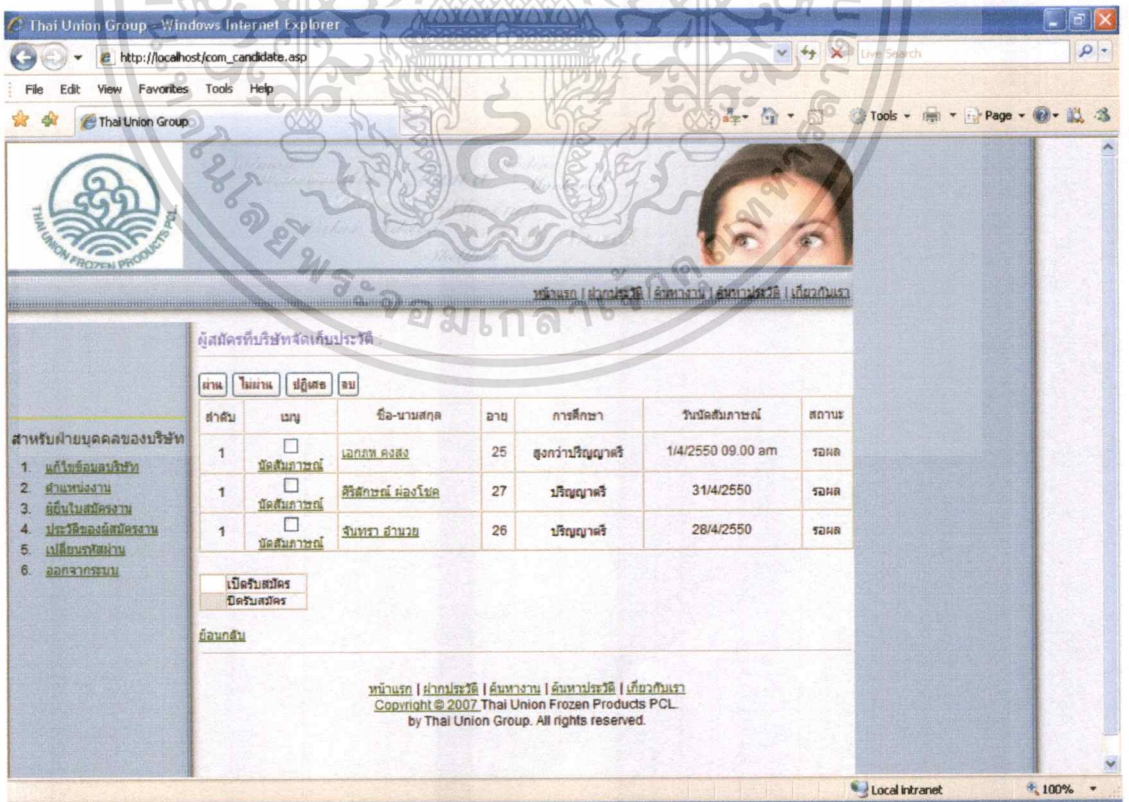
Thai Union Group - Windows Internet Explorer

http://localhost/com_candidate.asp

Live Search

File Edit View Favorites Tools Help

Thai Union Group

Tools Page

THAI UNION FROZEN PRODUCTS PCL

หน้าแรก | ฝากประวัติ | ค้นหางาน | ค้นหาประวัติ | เกี่ยวกับเรา

ผู้สมัครที่บริษัทจัดเก็บประวัติ :

ผ่าน | ไม่ผ่าน | ปฏิเสธ | ลบ

| ลำดับ | เมนู | ชื่อ-นามสกุล | อายุ | การศึกษา | วันนัดสัมภาษณ์ | สถานะ |
|---|---|---|---|---|---|---|
| 1 | นัดสัมภาษณ์ | เอกภพ คงสง | 25 | สูงกว่าปริญญาตรี | 1/4/2550 09.00 am | รอผล |
| 1 | นัดสัมภาษณ์ | ศิริลักษณ์ ผ่องโชค | 27 | ปริญญาตรี | 31/4/2550 | รอผล |
| 1 | นัดสัมภาษณ์ | จันทรา อำนวย | 26 | ปริญญาตรี | 28/4/2550 | รอผล |

สำหรับฝ่ายบุคคลของบริษัท
1. แก้ไขข้อมูลบริษัท
2. ตำแหน่งงาน
3. ผู้ยื่นใบสมัครงาน
4. ประวัติของผู้สมัครงาน
5. เปลี่ยนรหัสผ่าน
6. ออกจากระบบ

เปิดรับสมัคร
ปิดรับสมัคร

ย้อนกลับ

หน้าแรก | ฝากประวัติ | ค้นหางาน | ค้นหาประวัติ | เกี่ยวกับเรา
Copyright © 2007 Thai Union Frozen Products PCL.
by Thai Union Group. All rights reserved.

Local intranet
100%

มหาวิทยาลัยเทคโนโลยีพระจอมเกล้าพระนครเหนือ